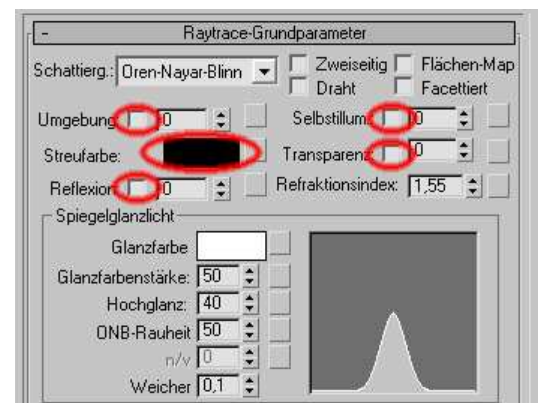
- Raytrace-Grundparameter

Schattierg.: Oren-Nayar-Blinn

Zweiseitig

Flächen-Map

Draht

Facettiert

Umgebung 0

Selbstillum. 0

Streufarbe:

Transparenz 0

Reflexion 0

Refraktionsindex: 1,55

Spiegelglanzlicht

Glanzfarbe

Glanzfarbenstärke: 50

Hochglanz: 40

ONB-Rauheit 50

n/v 0

Weicher 0,1